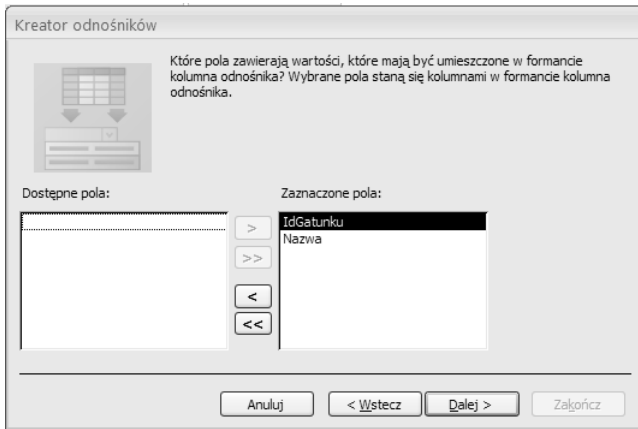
Kreator odnośników

Które pola zawierają wartości, które mają być umieszczone w formancie kolumna odnośnika? Wybrane pola staną się kolumnami w formancie kolumna odnośnika.

Dostępne pola:

Zaznaczone pola:

IdGatunku
Nazwa

>

>>

<

<<

Anuluj

< Wstecz

Dalej >

Zakończ